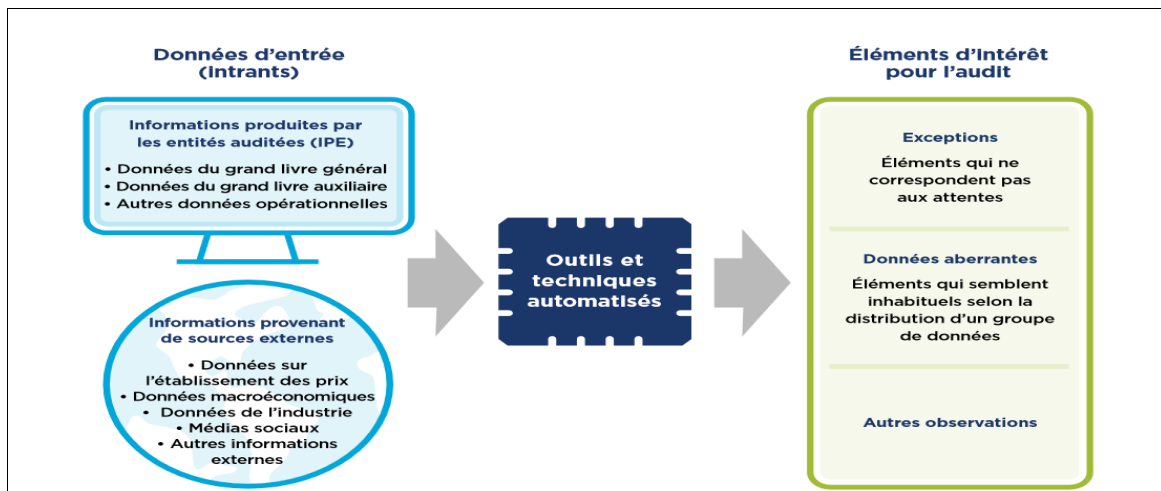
Données d'entrée (Intrants)

Informations produites par les entités auditées (IPE)

• Données du grand livre général
• Données du grand livre auxiliaire
• Autres données opérationnelles

Informations provenant de sources externes

• Données sur l'établissement des prix
• Données macroéconomiques
• Données de l'industrie
• Médias sociaux
• Autres informations externes

Outils et techniques automatisés

Éléments d'intérêt pour l'audit

Exceptions

Éléments qui ne correspondent pas aux attentes

Données aberrantes

Éléments qui semblent inhabituels selon la distribution d'un groupe de données

Autres observations